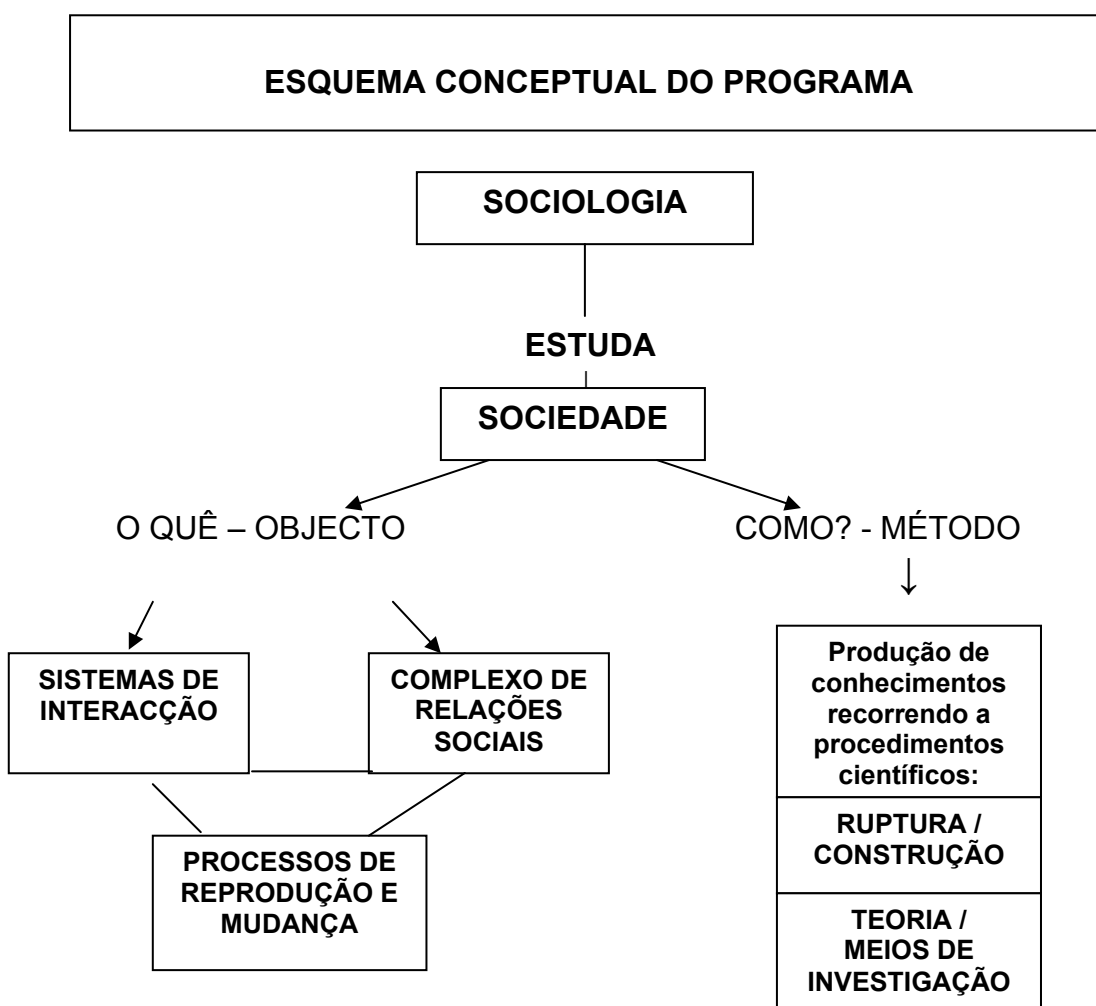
ESQUEMA CONCEPTUAL DO PROGRAMA

SOCIOLOGIA

ESTUDA

SOCIEDADE

O QUÊ – OBJECTO

COMO? - MÉTODO

SISTEMAS DE INTERACÇÃO

COMPLEXO DE RELAÇÕES SOCIAIS

PROCESSOS DE REPRODUÇÃO E MUDANÇA

Produção de conhecimentos recorrendo a procedimentos científicos:

RUPTURA / CONSTRUÇÃO

TEORIA / MEIOS DE INVESTIGAÇÃO